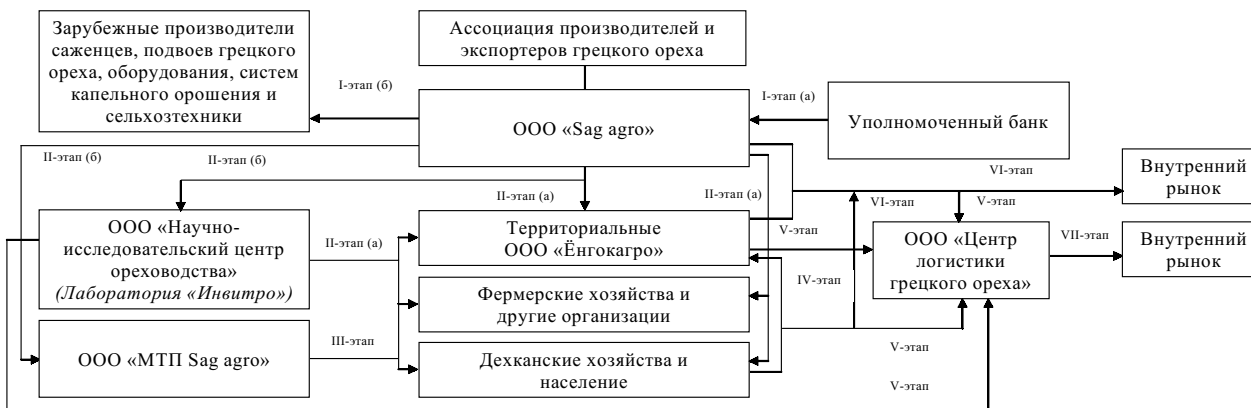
Зарубежные производители саженцев, подвоев грецкого ореха, оборудования, систем капельного орошения и сельхозтехники

Ассоциация производителей и экспортеров грецкого ореха

I-этап (б)

I-этап (а)

ООО «Sag agro»

Уполномоченный банк

II-этап (б)

II-этап (б)

VI-этап

Внутренний рынок

II-этап (а)

II-этап (а)

VI-этап

V-этап

ООО «Научно-исследовательский центр ореховодства» (Лаборатория «Инвитро»)

II-этап (а)

Территориальные ООО «Ёнгокагро»

V-этап

ООО «Центр логистики грецкого ореха»

VII-этап

Внутренний рынок

IV-этап

Фермерские хозяйства и другие организации

ООО «МТП Sag agro»

III-этап

Дехканские хозяйства и население

V-этап

V-этап